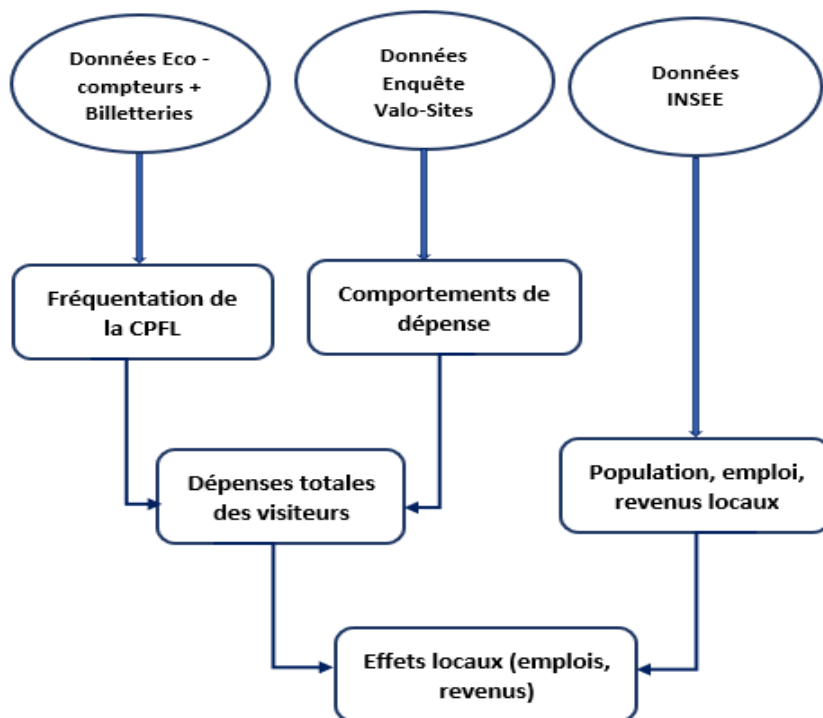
Données Eco - compteurs + Billetteries

Données Enquête Valo-Sites

Données INSEE

Fréquentation de la CPFL

Comportements de dépense

Dépenses totales des visiteurs

Population, emploi, revenus locaux

Effets locaux (emplois, revenus)